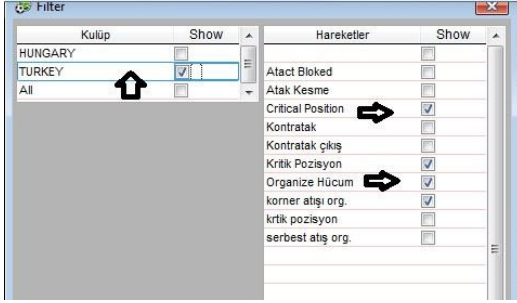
Filter

| Kulüp | Show |
|---|---|
| HUNGARY | |
| TURKEY | ☑ |
| All | |

| Hareketler | Show |
|---|---|
| | |
| Atact Bloked | |
| Atak Kesme | |
| Critical Position | ☑ |
| Kontratak | |
| Kontratak çıkış | |
| Kritik Pozisyon | ☑ |
| Organize Hücum | ☑ |
| korner atışı org. | ☑ |
| krtik pozisyon | |
| serbest atış org. | |